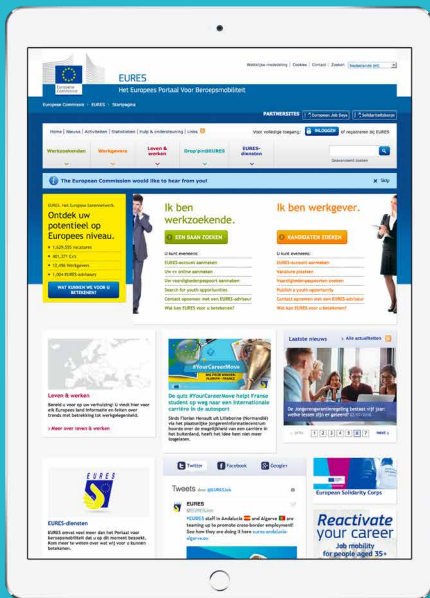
Wettelijke mededeling | Cookies | Contact | Zoeken Nederlands (nl)

EURES
Het Europees Portaal Voor Beroepsmobiliteit

European Commission > EURES > Startpagina

PARTNERSITES European Job Days Solidariteitskorps

Home | Nieuws | Activiteiten | Statistieken | Hulp & ondersteuning | Links

Voor volledige toegang: INLOGGEN of registreren bij EURES

Werkzoekenden | Werkgevers | Leven & werken | Drop'pin@EURES | EURES-diensten

The European Commission would like to hear from you! Skip

EURES. Het Europese banennetwerk.
Ontdek uw potentieel op Europees niveau.
1.626.555 Vacatures
481.371 Cv's
12.496 Werkgevers
1.004 EURES-adviseurs
WAT KUNNEN WE VOOR U BETEKENEN?

Ik ben werkzoekende.
EEN BAAN ZOEKEN
U kunt eveneens:
EURES-account aanmaken
Uw cv online aanmaken
Uw vaardighedenpaspoort aanmaken
Search for youth opportunities
Contact opnemen met een EURES-adviseur
Wat kan EURES voor u betekenen?

Ik ben werkgever.
KANDIDATEN ZOEKEN
U kunt eveneens:
EURES-account aanmaken
Vacatures plaatsen
Vaardighedenpaspoorten zoeken
Publish a youth opportunity
Contact opnemen met een EURES-adviseur
Wat kan EURES voor u betekenen?

Leven & werken
Bereid u voor op uw verhuizing: U vindt hier veel EU-landen informatie en feiten over trends met betrekking tot werkgelegenheid.
› Meer over leven & werken

#YourCareerMove
De quiz #YourCareerMove helpt Franse student op weg naar een internationale carrière in de autosport
Sinds Florian Herault uit Lillebonne (Normandië) via het plaatselijke jongereninformatiecentrum hoorde over de mogelijkheid om een carrière in het buitenland, heeft het idee hem niet meer losgelaten.

Laatste nieuws   Alle actualiteiten
De jongerengarantieregeling bestaat vijf jaar: welke lessen zijn er geleerd?
« prev 1 2 3 4 5 6 next »

EURES
EURES-diensten
EURES omvat veel meer dan het Portaal voor beroepsmobiliteit dat u op dit moment bezoekt. Kom meer te weten over wat wij voor u kunnen betekenen.

Twitter | Facebook | Google+
Tweets door @EURESjob
EURES @EURESjob
#EURES staff in Andalucía and Algarve are teaming up to promote cross-border employment! See how they are doing it here

European Solidarity Corps

Reactivate your career
Job mobility for people aged 35+